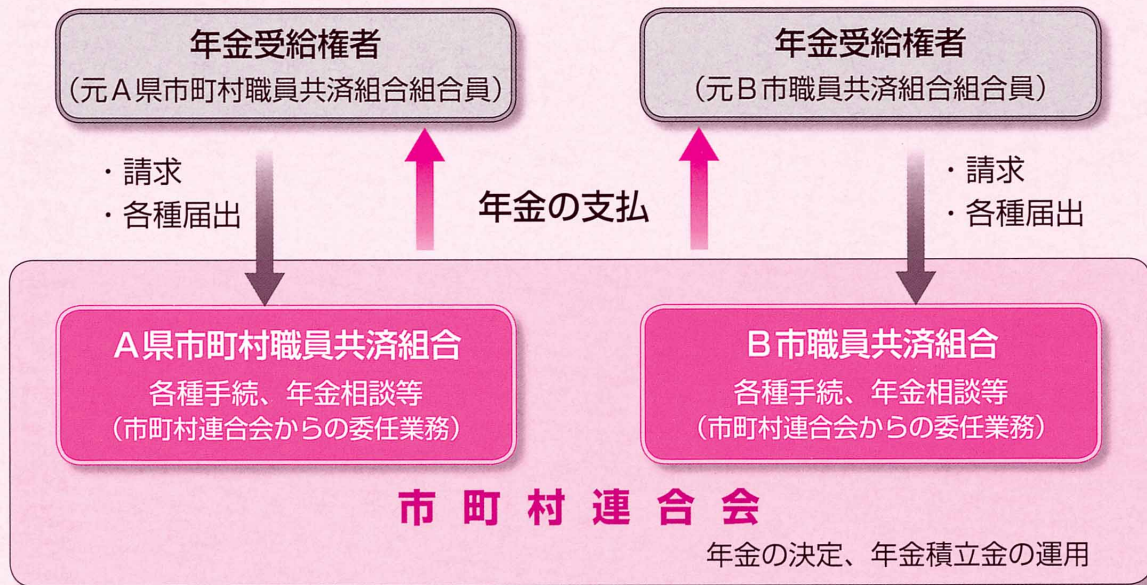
年金受給権者
（元Ａ県市町村職員共済組合組合員）

年金受給権者
（元Ｂ市職員共済組合組合員）

・請求
・各種届出

年金の支払

・請求
・各種届出

Ａ県市町村職員共済組合
各種手続、年金相談等
（市町村連合会からの委任業務）

Ｂ市職員共済組合
各種手続、年金相談等
（市町村連合会からの委任業務）

市町村連合会
年金の決定、年金積立金の運用